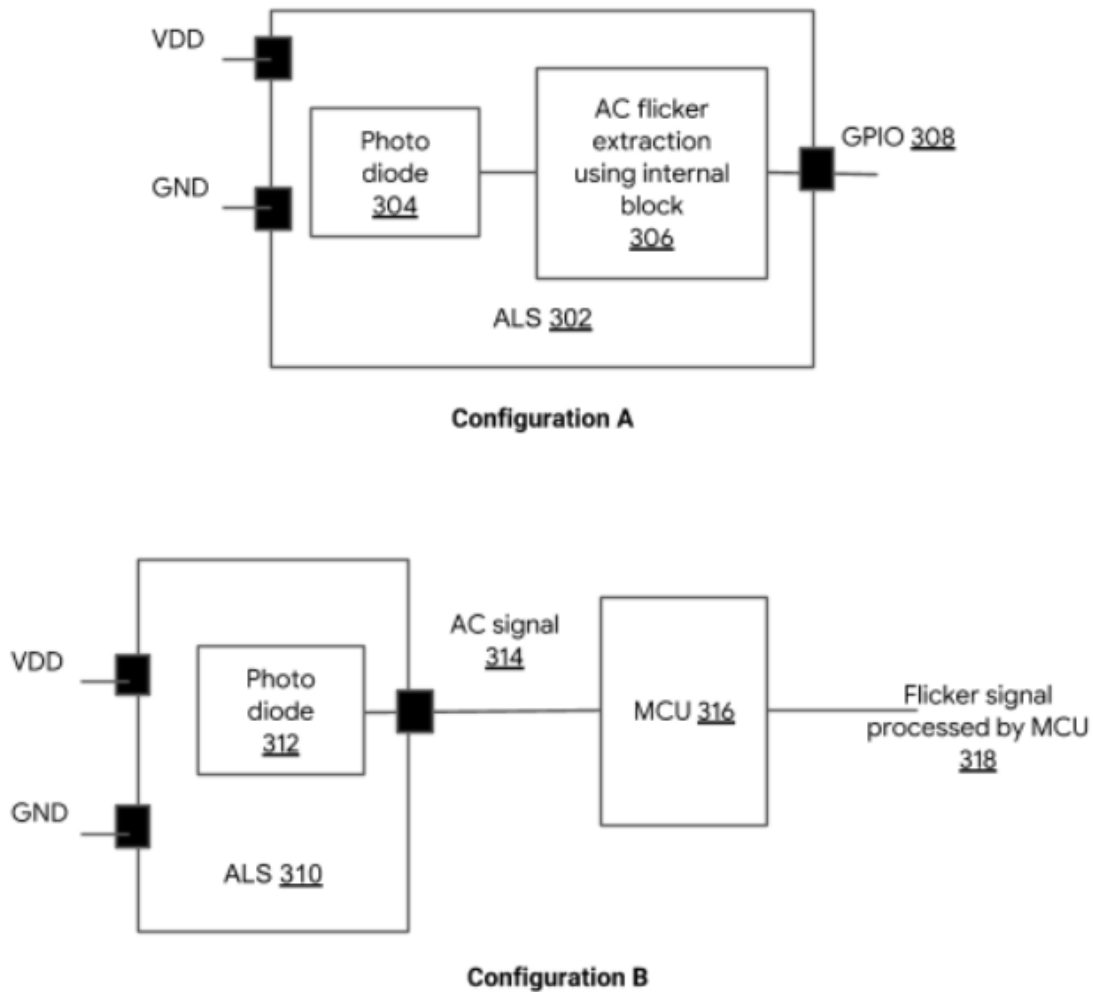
VDD

GND

Photo diode 304

AC flicker extraction using internal block 306

GPIO 308

ALS 302

Configuration A

VDD

GND

Photo diode 312

ALS 310

AC signal 314

MCU 316

Flicker signal processed by MCU 318

Configuration B